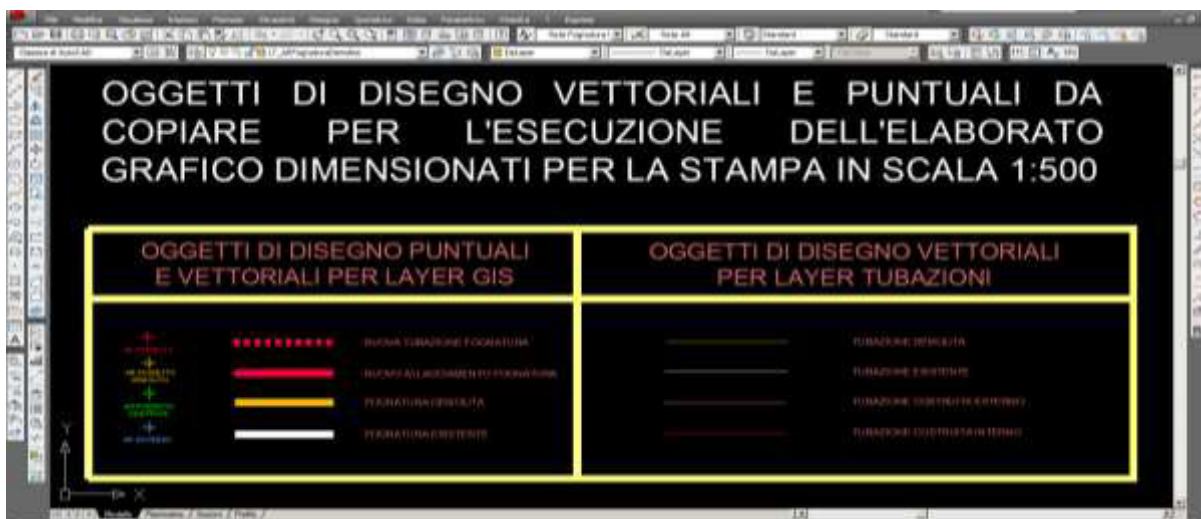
OGGETTI DI DISEGNO VETTORIALI E PUNTUALI DA COPIARE PER L'ESECUZIONE DELL'ELABORATO GRAFICO DIMENSIONATI PER LA STAMPA IN SCALA 1:500

| OGGETTI DI DISEGNO PUNTUALI E VETTORIALI PER LAYER GIS | OGGETTI DI DISEGNO VETTORIALI PER LAYER TUBAZIONI |
|---|---|
| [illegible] NUOVA TUBAZIONE FOGNATURA | TUBAZIONE DISMESSA |
| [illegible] NUOVO ALLACCIAMENTO FOGNATURA | TUBAZIONE ESISTENTE |
| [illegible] FOGNATURA DISMESSA | TUBAZIONE COSTRUITA ESTERNO |
| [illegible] FOGNATURA ESISTENTE | TUBAZIONE COSTRUITA INTERNO |

Y
X
Modello